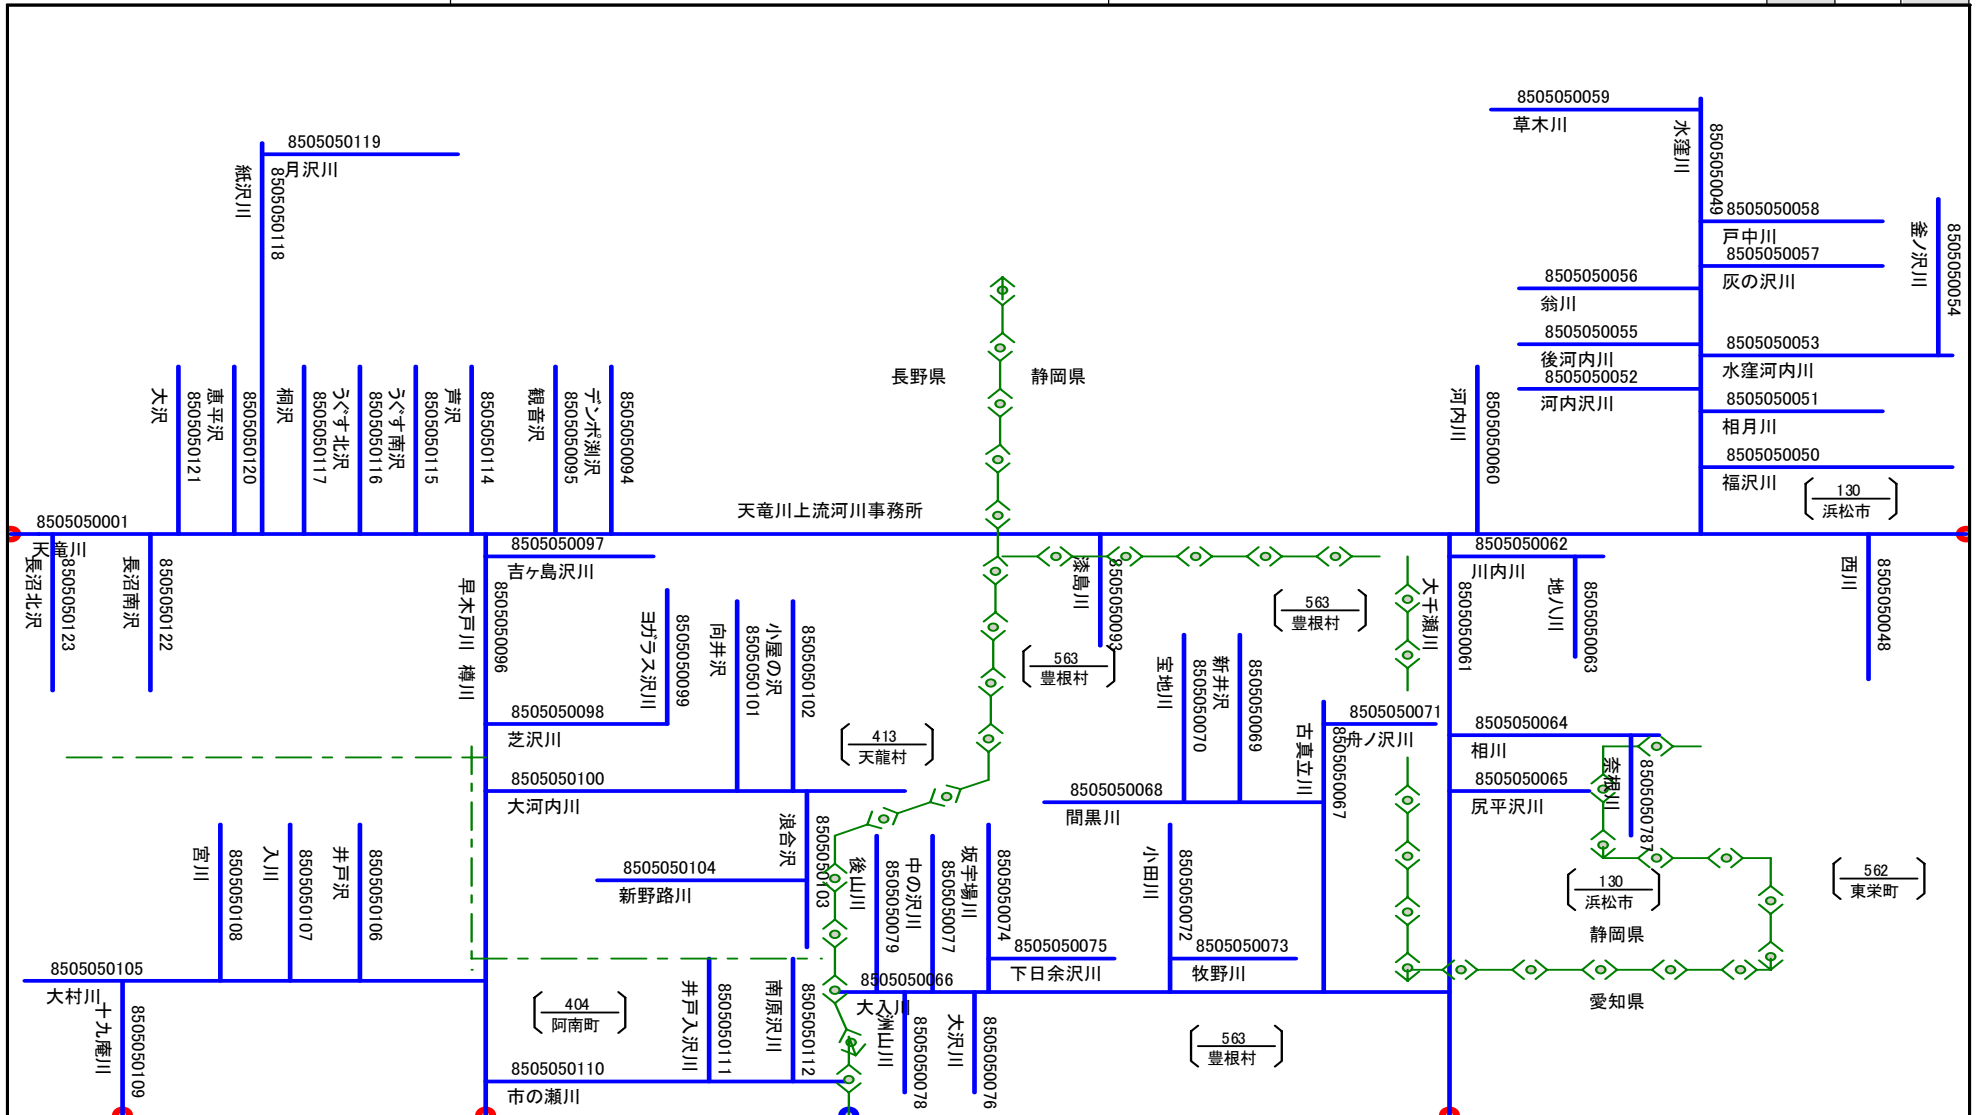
8505050119
月沢川
紙沢川
8505050118
大沢
8505050121
恵平沢
8505050120
桐沢
8505050117
うぐす北沢
8505050116
うぐす南沢
8505050115
芦沢
8505050114
観音沢
8505050095
デンボ渕沢
8505050094
長野県
静岡県
天竜川上流河川事務所
8505050001
天竜川
長沼北沢
8505050123
長沼南沢
8505050122
8505050097
吉ヶ島沢川
早木戸川
樽川
8505050096
ヨガラス沢川
8505050099
向井沢
8505050101
小屋の沢
8505050102
8505050098
芝沢川
8505050100
大河内川
413
天龍村
漆島川
8505050093
563
豊根村
563
豊根村
宝地川
8505050070
新井沢
8505050069
大千瀬川
8505050059
草木川
水窪川
8505050049
8505050058
戸中川
8505050057
灰の沢川
釜ノ沢川
8505050054
8505050056
翁川
8505050055
後河内川
8505050052
河内沢川
8505050053
水窪河内川
8505050051
相月川
8505050050
福沢川
130
浜松市
河内川
8505050060
8505050062
川内川
8505050061
地八川
8505050063
西川
8505050048
古真立川
8505050067
8505050071
舟ノ沢川
8505050064
相川
8505050065
尻平沢川
奈根川
8505050078
8505050068
間黒川
宮川
8505050108
入川
8505050107
井戸沢
8505050106
8505050104
新野路川
滝合沢
8505050103
後山川
8505050079
中の沢川
8505050077
坂宇場川
8505050074
小田川
8505050072
8505050075
下日余沢川
8505050073
牧野川
130
浜松市
562
東栄町
静岡県
8505050105
大村川
十九庵川
8505050109
404
阿南町
井戸入沢川
8505050111
南原沢川
8505050112
8505050110
市の瀬川
8505050066
大入川
大淵山川
8505050078
大沢川
8505050076
563
豊根村
愛知県